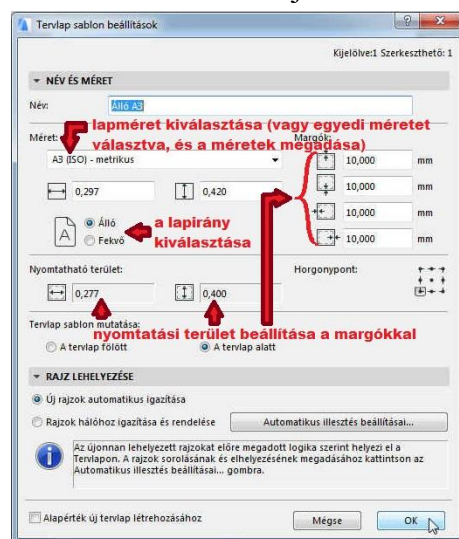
Tervlap sablon beállítások

Kijelölve:1 Szerkeszthető: 1

NÉV ÉS MÉRET

Név: Álló A3

Méret:
lapméret kiválasztása (vagy egyedi méretet választva, és a méretek megadása)
Margók:

A3 (ISO) - metrikus

0,297 0,420

10,000 mm
10,000 mm
10,000 mm
10,000 mm

Álló
Fekvő
a lapirány kiválasztása

Nyomtatható terület:
Horgonypont:

0,277 0,400

Tervlap sablon mutatása:
nyomtatási terület beállítása a margókkal
A tervlap fölött
A tervlap alatt

RAJZ LEHELYEZÉSE

Új rajzok automatikus igazítása

Rajzok hálóhoz igazítása és rendelése
Automatikus illesztés beállításai...

Az újonnan lehelyezett rajzokat előre megadott logika szerint helyezi el a Tervlapon. A rajzok sorolásának és elhelyezésének megadásához kattintson az Automatikus illesztés beállításai... gombra.

Alapérték új tervlap létrehozásához

Mégse
OK